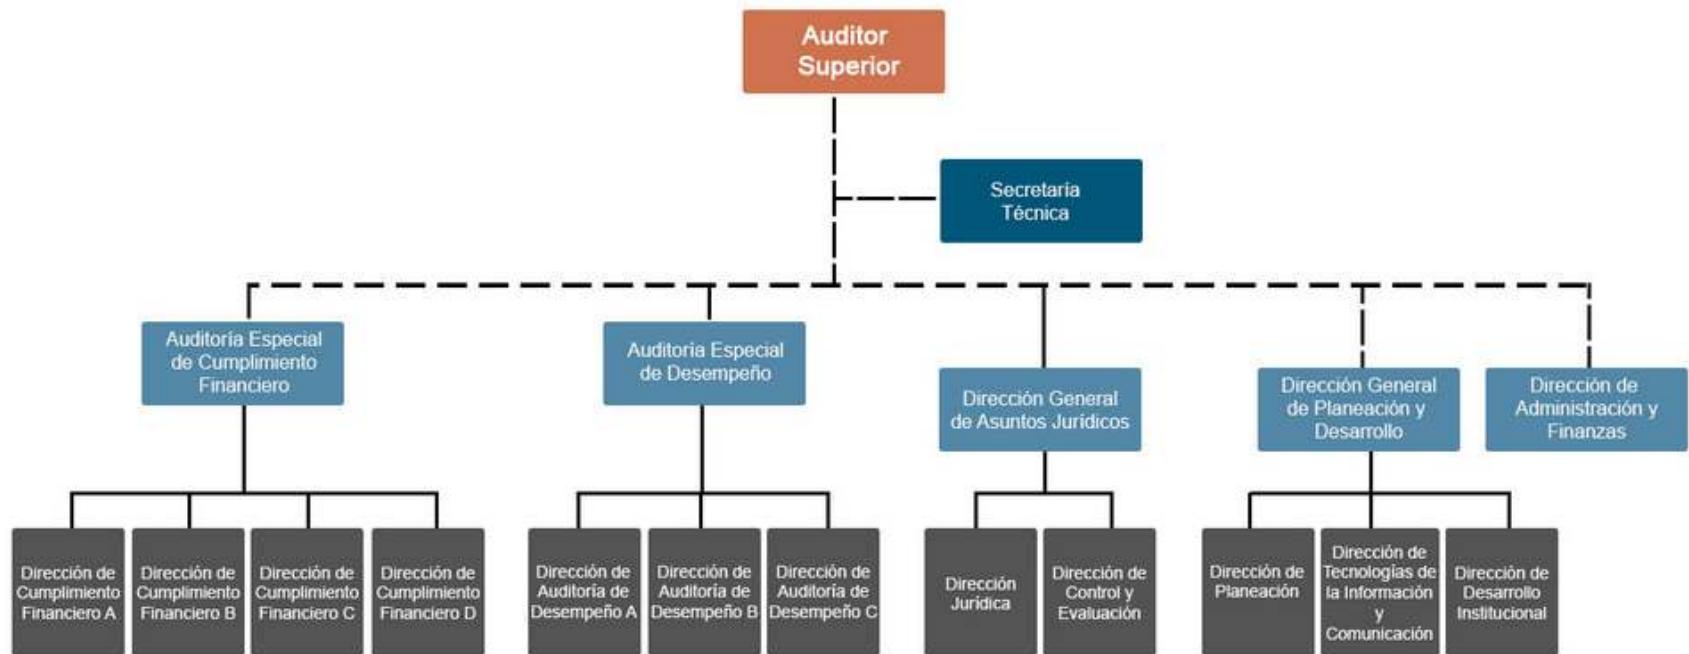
Auditor Superior

Secretaría Técnica

Auditoría Especial de Cumplimiento Financiero

Auditoría Especial de Desempeño

Dirección General de Asuntos Jurídicos

Dirección General de Planeación y Desarrollo

Dirección de Administración y Finanzas

Dirección de Cumplimiento Financiero A

Dirección de Cumplimiento Financiero B

Dirección de Cumplimiento Financiero C

Dirección de Cumplimiento Financiero D

Dirección de Auditoría de Desempeño A

Dirección de Auditoría de Desempeño B

Dirección de Auditoría de Desempeño C

Dirección Jurídica

Dirección de Control y Evaluación

Dirección de Planeación

Dirección de Tecnologías de la Información y Comunicación

Dirección de Desarrollo Institucional